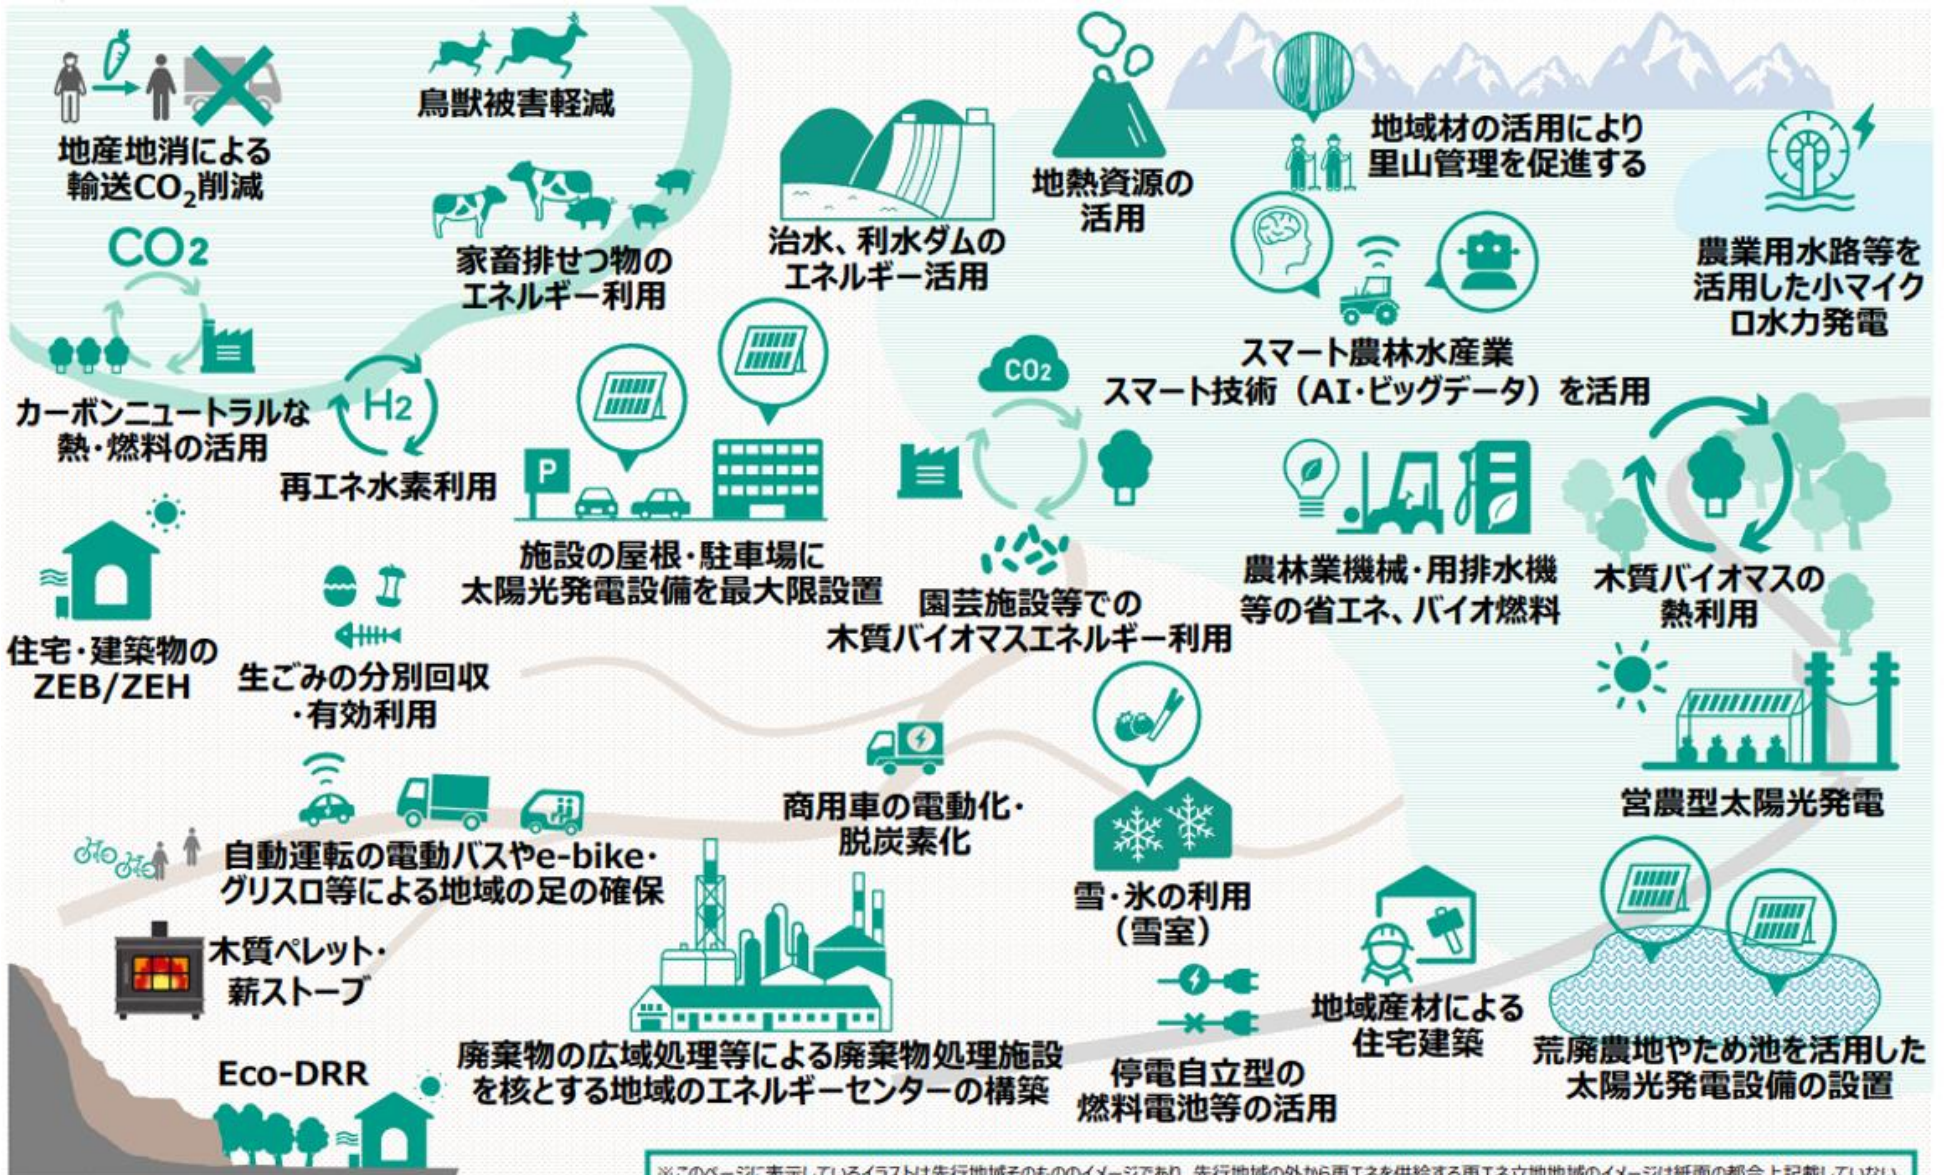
地産地消による輸送$CO_2$削減

鳥獣被害軽減

家畜排せつ物のエネルギー利用

治水、利水ダムのエネルギー活用

地熱資源の活用

地域材の活用により里山管理を促進する

農業用水路等を活用した小マイクロ水力発電

$CO_2$

カーボンニュートラルな熱・燃料の活用

$H_2$

再エネ水素利用

P

施設の屋根・駐車場に太陽光発電設備を最大限設置

$CO_2$

スマート農林水産業
スマート技術（AI・ビッグデータ）を活用

園芸施設等での木質バイオマスエネルギー利用

農林業機械・用排水機等の省エネ、バイオ燃料

木質バイオマスの熱利用

住宅・建築物のZEB/ZEH

生ごみの分別回収・有効利用

営農型太陽光発電

商用車の電動化・脱炭素化

雪・氷の利用（雪室）

自動運転の電動バスやe-bike・グリスロ等による地域の足の確保

木質ペレット・薪ストーブ

地域産材による住宅建築

停電自立型の燃料電池等の活用

荒廃農地やため池を活用した太陽光発電設備の設置

Eco-DRR

廃棄物の広域処理等による廃棄物処理施設を核とする地域のエネルギーセンターの構築

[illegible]